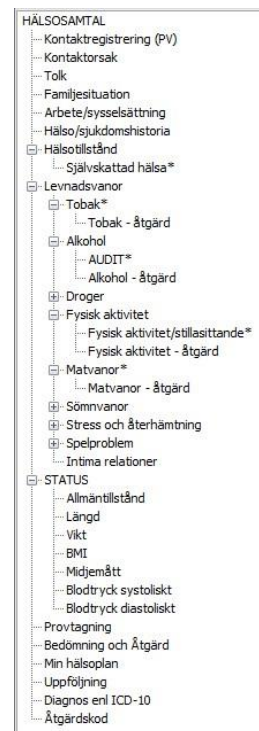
HÄLSOSAMTAL
Kontaktregistrering (PV)
Kontaktorsak
Tolk
Familjesituation
Arbete/sysselsättning
Hälso/sjukdomshistoria
Hälsotillstånd
Självskattad hälsa*
Levnadsvanor
Tobak*
Tobak - åtgärd
Alkohol
AUDIT*
Alkohol - åtgärd
Droger
Fysisk aktivitet
Fysisk aktivitet/stillasittande*
Fysisk aktivitet - åtgärd
Matvanor*
Matvanor - åtgärd
Sömnvanor
Stress och återhämtning
Spelproblem
Intima relationer
STATUS
Allmäntillstånd
Längd
Vikt
BMI
Midjemått
Blodtryck systoliskt
Blodtryck diastoliskt
Provtagning
Bedömning och Åtgärd
Min hälsoplan
Uppföljning
Diagnos enl ICD-10
Åtgärdskod